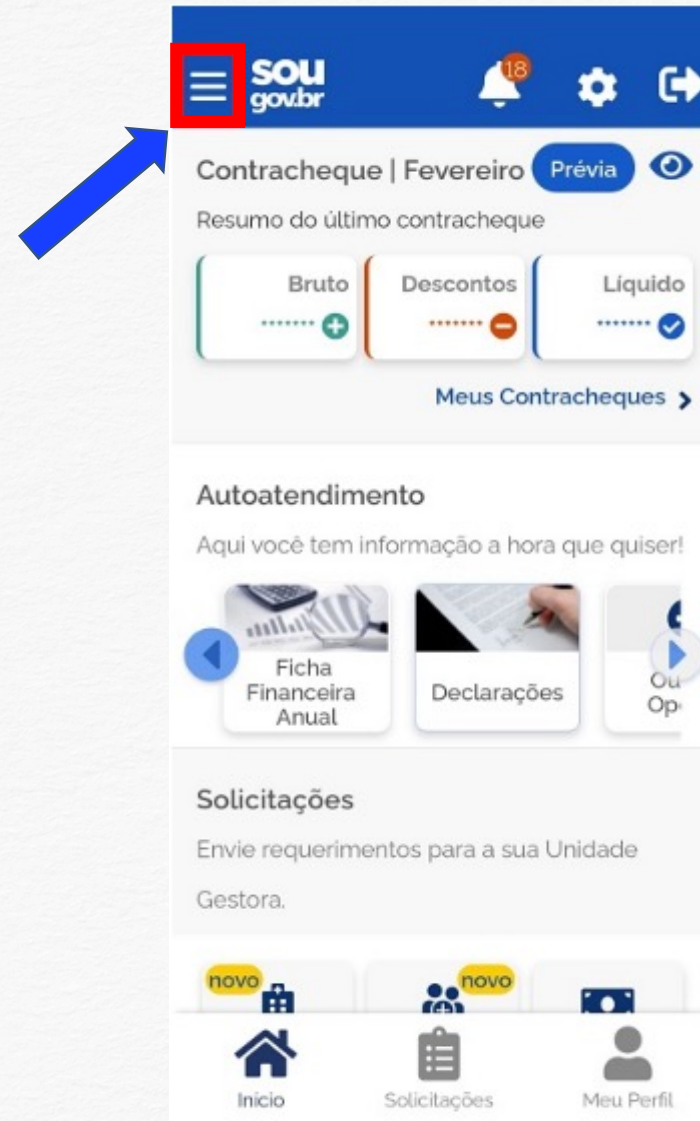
sou gov.br

18

Contracheque | Fevereiro Prévia

Resumo do último contracheque

Bruto
•••••••

Descontos
•••••••

Líquido
•••••••

Meus Contracheques >

Autoatendimento

Aqui você tem informação a hora que quiser!

Ficha Financeira Anual

Declarações

Ou Op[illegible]

Solicitações

Envie requerimentos para a sua Unidade Gestora.

novo

novo

Início

Solicitações

Meu Perfil